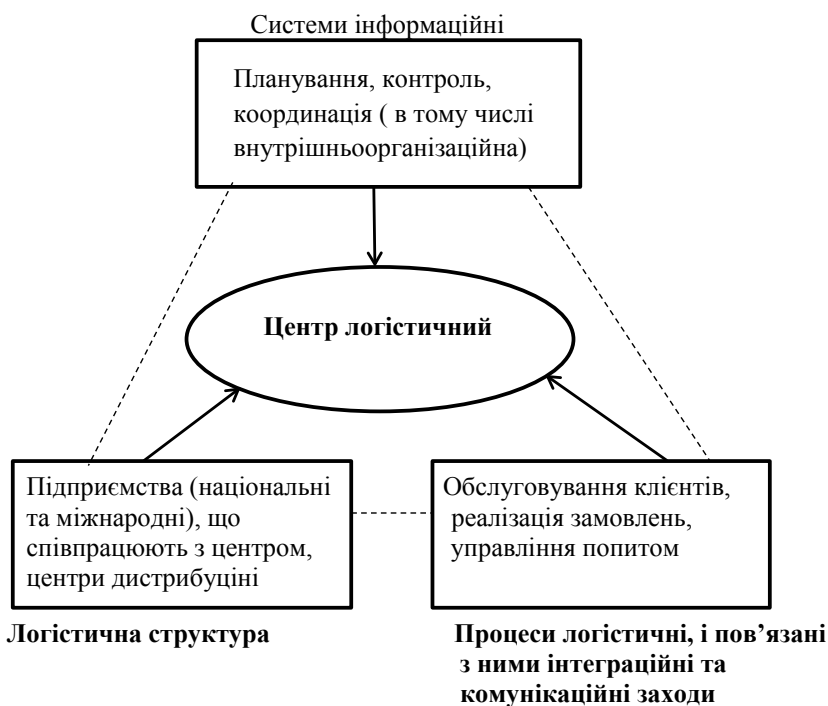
Системи інформаційні

Планування, контроль, координація ( в тому числі внутрішньоорганізаційна)

Центр логістичний

Підприємства (національні та міжнародні), що співпрацюють з центром, центри дистрибуціні

Обслуговування клієнтів, реалізація замовлень, управління попитом

Логістична структура

Процеси логістичні, і пов’язані з ними інтеграційні та комунікаційні заходи